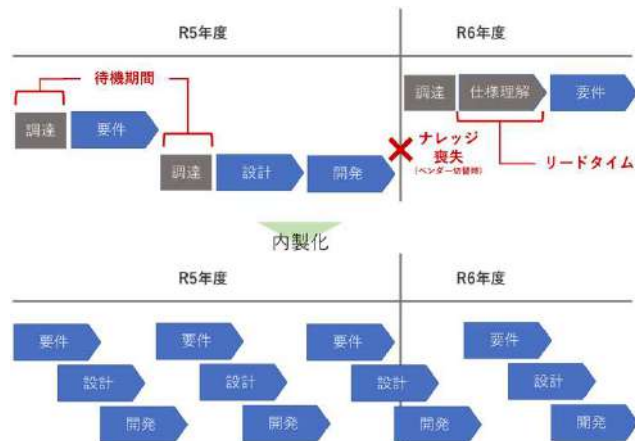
R5年度

R6年度

待機期間

調達

要件

調達

設計

開発

ナレッジ喪失

（ベンダー切替時）

調達

仕様理解

要件

リードタイム

内製化

R5年度

R6年度

要件

設計

開発

要件

設計

開発

要件

設計

開発

要件

設計

開発